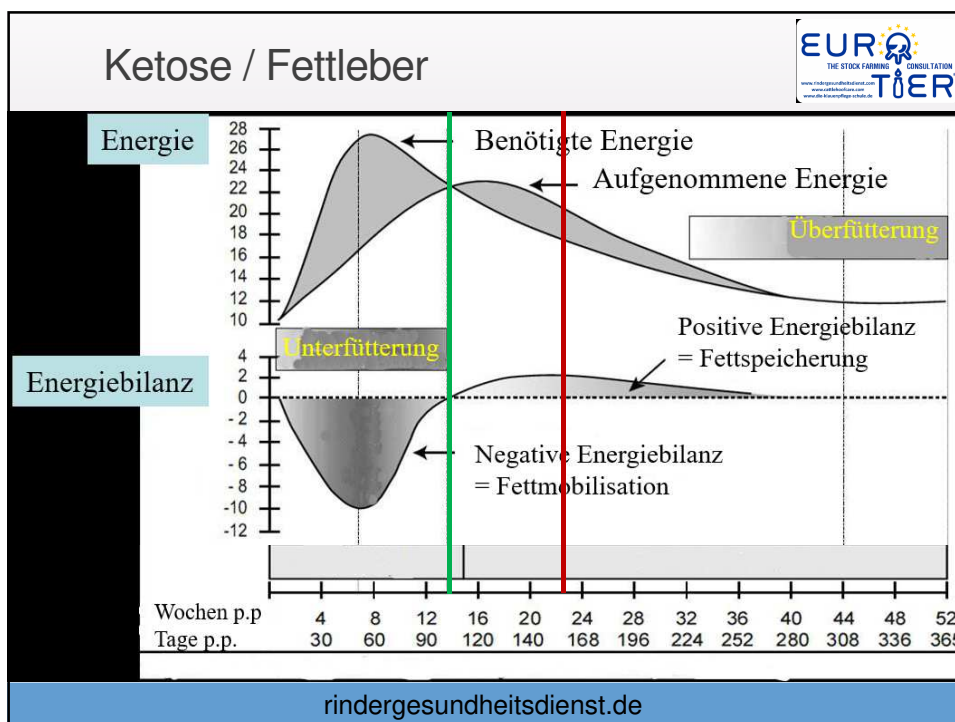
Ketose / Fettleber

EURO TIER
THE STOCK FARMING CONSULTATION
www.rindergesundheitsdienst.com
www.cattlehoofcare.com
www.die-klauenpflege-schule.de

Energie

28
26
24
22
20
18
16
14
12
10

Benötigte Energie

Aufgenommene Energie

Überfütterung

Unterfütterung

Positive Energiebilanz
= Fettspeicherung

Energiebilanz

4
2
0
-2
-4
-6
-8
-10
-12

Negative Energiebilanz
= Fettmobilisation

| Wochen p.p | 4 | 8 | 12 | 16 | 20 | 24 | 28 | 32 | 36 | 40 | 44 | 48 | 52 |
|---|---|---|---|---|---|---|---|---|---|---|---|---|---|
| Tage p.p. | 30 | 60 | 90 | 120 | 140 | 168 | 196 | 224 | 252 | 280 | 308 | 336 | 365 |

rindergesundheitsdienst.de